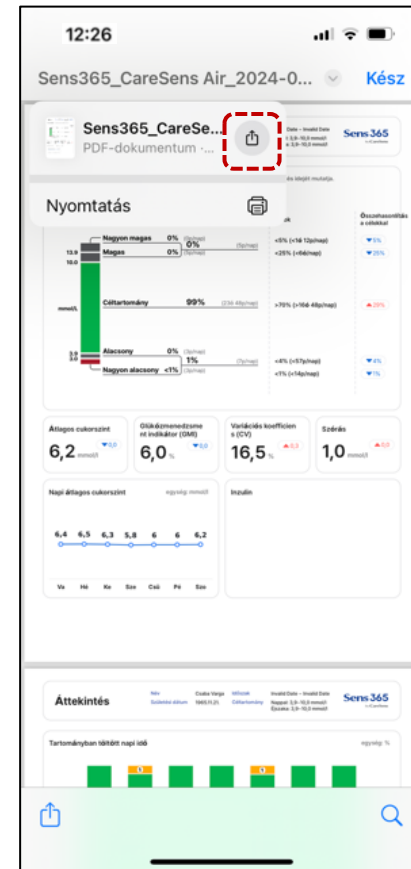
12:26

Sens365_CareSens Air_2024-0... Kész

Sens365_CareSe...
PDF-dokumentum · ...

Nyomtatás

Date – Invalid Date
: 3,9–10,0 mmol/l
: 3,9–10,0 mmol/l

Sens365

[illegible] idejét mutatja.

Összehasonlítás a célokkal

Nagyon magas 0% 0%
13,9
Magas 0% (0p/nap)
10,0
mmol/L
Céltartomány 99% (236 48p/nap)
3,9
3,0
Alacsony 0% (0p/nap)
1%
Nagyon alacsony <1% (14p/nap)

<5% (<1ó 12p/nap) 5%
<25% (<6ó/nap) 25%
>70% (>16ó 48p/nap) 29%
<4% (<57p/nap) 4%
<1% (<14p/nap) 1%

Átlagos cukorszint
6,2 mmol/l
0,0

Glükózmenedzsment indikátor (GMI)
6,0 %
0,0

Variációs koefficiens (CV)
16,5 %
0,0

Szórás
1,0 mmol/l
0,0

Napi átlagos cukorszint
egység: mmol/l

6,4 6,5 6,3 5,8 6 6 6,2

Va Hé Ke Sze Csü Pé Szo

Inzulin

Áttekintés

Név Csaba Varga
Születési dátum 1965.11.21.
Időszak
Céltartomány
Invalid Date – Invalid Date
Nappal: 3,9–10,0 mmol/l
Éjszaka: 3,9–10,0 mmol/l

Sens365

Tartományban töltött napi idő
egység: %